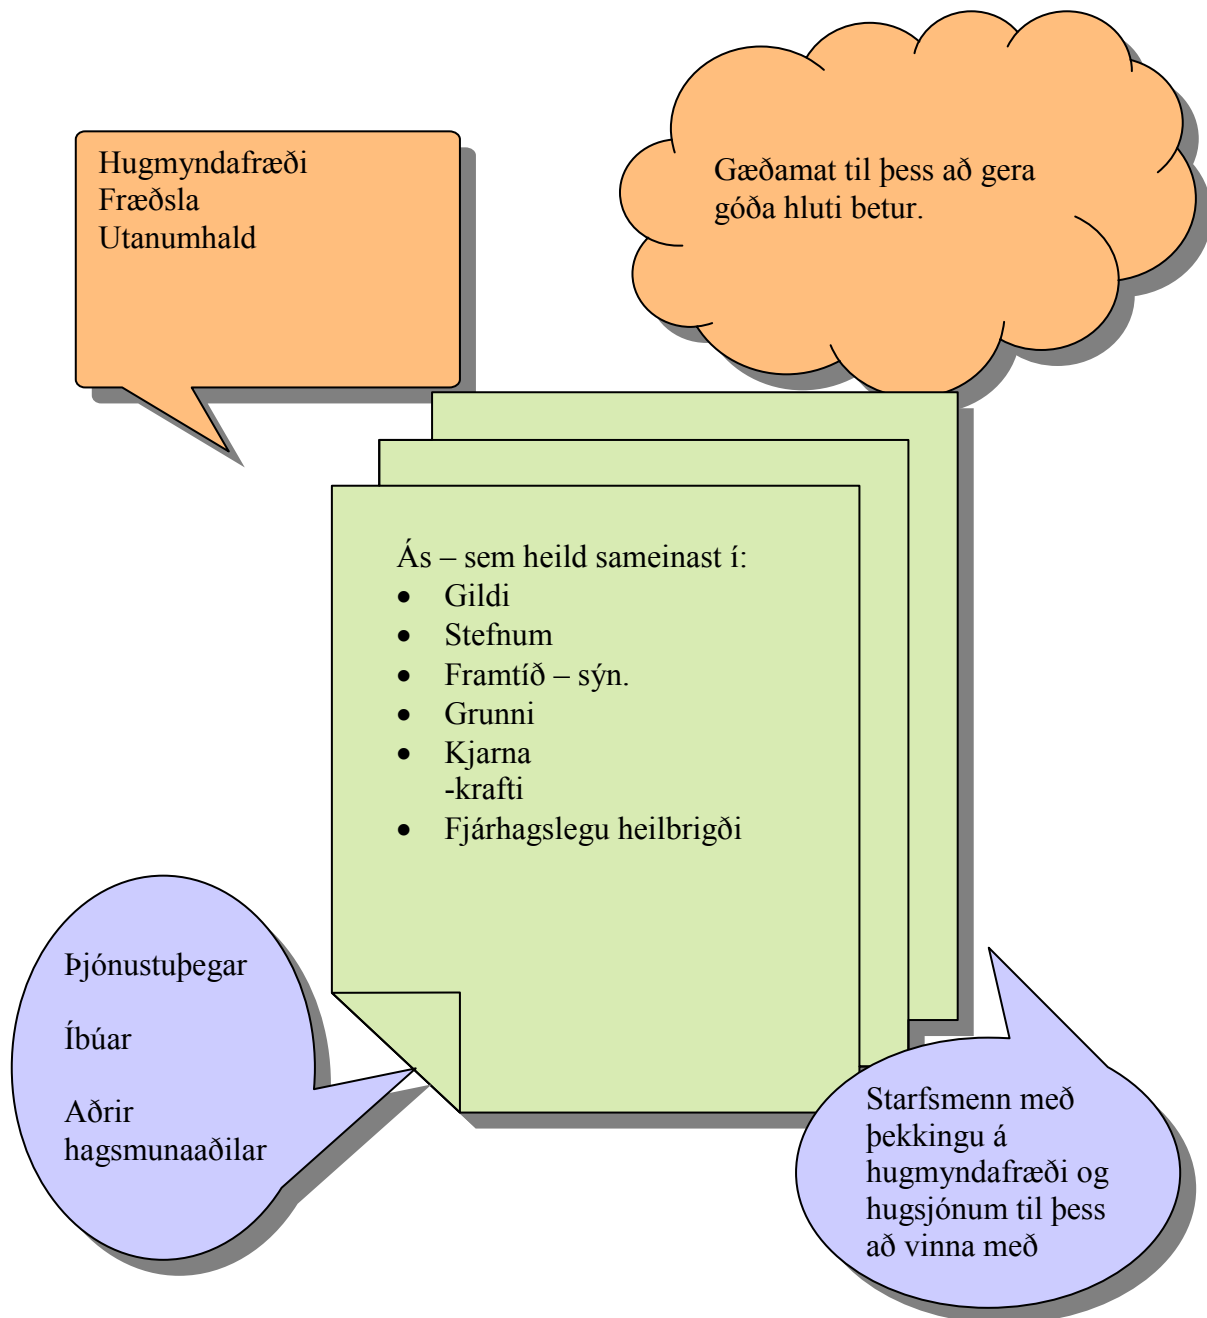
Hugmyndafræði
Fræðsla
Utanumhald

Gæðamat til þess að gera góða hluti betur.

Ás – sem heild sameinast í:
- Gildi
- Stefnum
- Framtíð – sýn.
- Grunni
- Kjarna
-krafti
- Fjárhagslegu heilbrigði

Þjónustuþegar

Íbúar

Aðrir hagsmunaaðilar

Starfsmenn með þekkingu á hugmyndafræði og hugsjónum til þess að vinna með